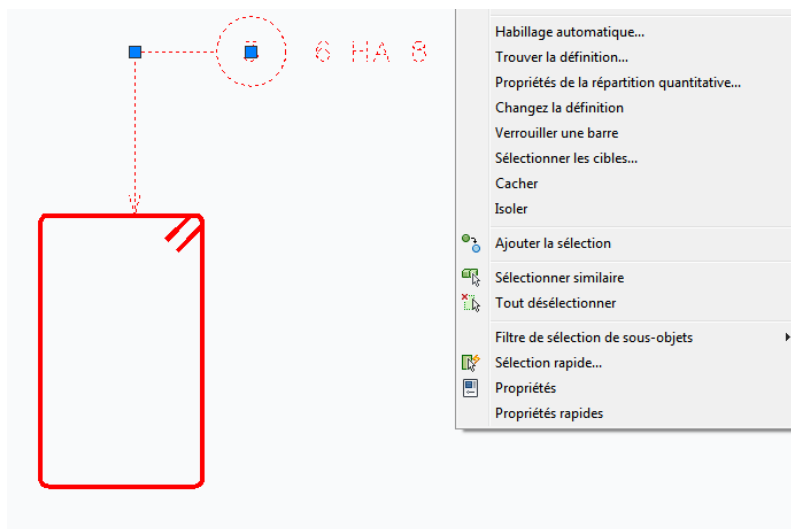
5 6 HA 8

Habillage automatique...
Trouver la définition...
Propriétés de la répartition quantitative...
Changez la définition
Verrouiller une barre
Sélectionner les cibles...
Cacher
Isoler
Ajouter la sélection
Sélectionner similaire
Tout désélectionner
Filtre de sélection de sous-objets
Sélection rapide...
Propriétés
Propriétés rapides